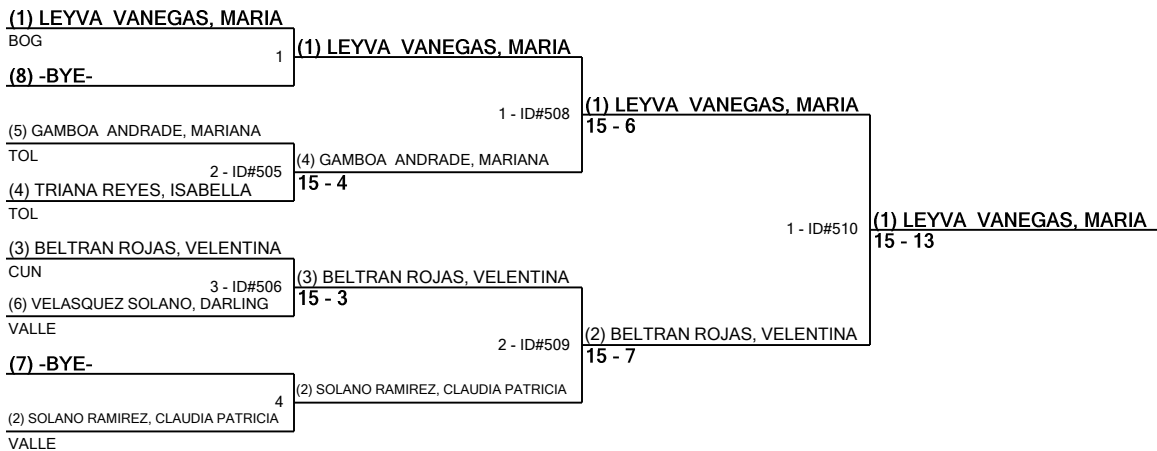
(1) LEYVA VANEGAS, MARIA
BOG
1
(8) -BYE-

(5) GAMBOA ANDRADE, MARIANA
TOL
2 - ID#505
(4) TRIANA REYES, ISABELLA
TOL

(3) BELTRAN ROJAS, VELENTINA
CUN
3 - ID#506
(6) VELASQUEZ SOLANO, DARLING
VALLE

(7) -BYE-
4
(2) SOLANO RAMIREZ, CLAUDIA PATRICIA
VALLE

(1) LEYVA VANEGAS, MARIA

(4) GAMBOA ANDRADE, MARIANA
15 - 4

(3) BELTRAN ROJAS, VELENTINA
15 - 3

(2) SOLANO RAMIREZ, CLAUDIA PATRICIA

1 - ID#508
(1) LEYVA VANEGAS, MARIA
15 - 6

2 - ID#509
(2) BELTRAN ROJAS, VELENTINA
15 - 7

1 - ID#510
(1) LEYVA VANEGAS, MARIA
15 - 13